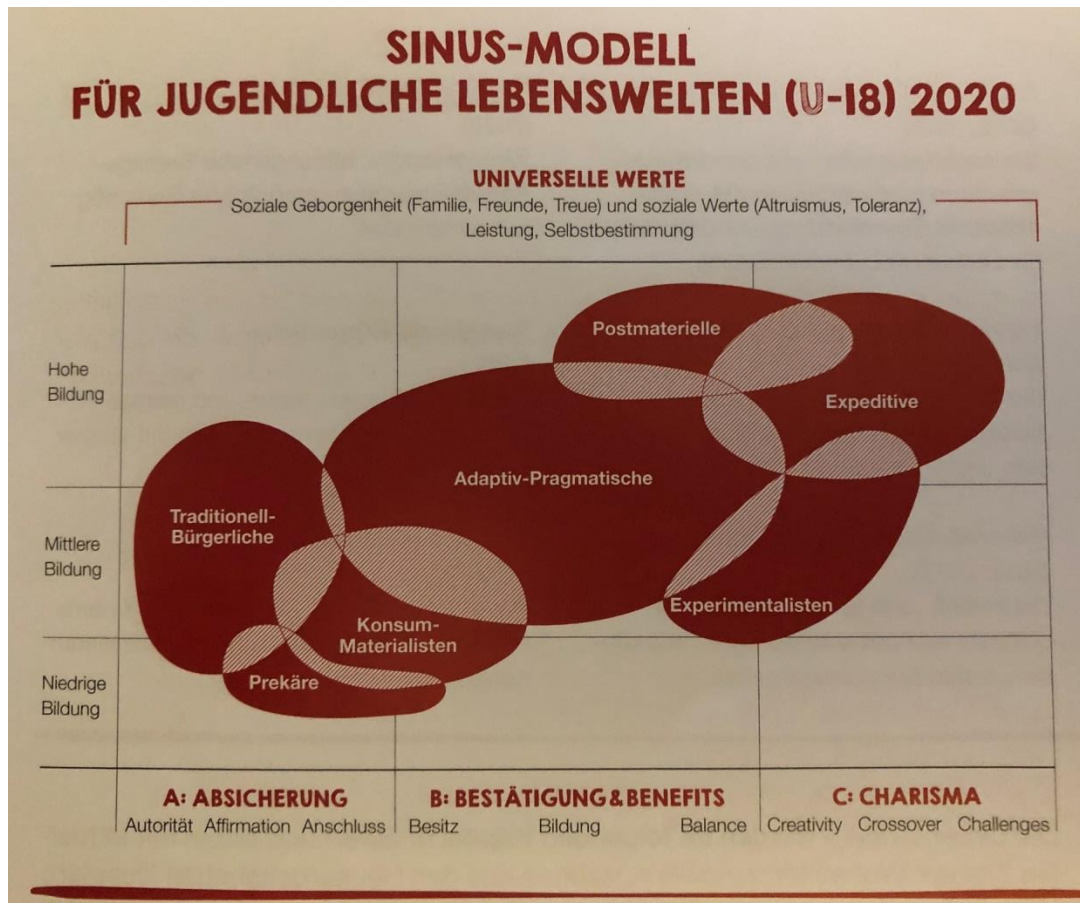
SINUS-MODELL
FÜR JUGENDLICHE LEBENSWELTEN (U-18) 2020

UNIVERSELLE WERTE
Soziale Geborgenheit (Familie, Freunde, Treue) und soziale Werte (Altruismus, Toleranz), Leistung, Selbstbestimmung

Hohe Bildung

Mittlere Bildung

Niedrige Bildung

Postmaterielle

Expeditive

Adaptiv-Pragmatische

Traditionell-Bürgerliche

Konsum-Materialisten

Experimentalisten

Prekäre

A: ABSICHERUNG
Autorität Affirmation Anschluss

B: BESTÄTIGUNG & BENEFITS
Besitz Bildung Balance

C: CHARISMA
Creativity Crossover Challenges